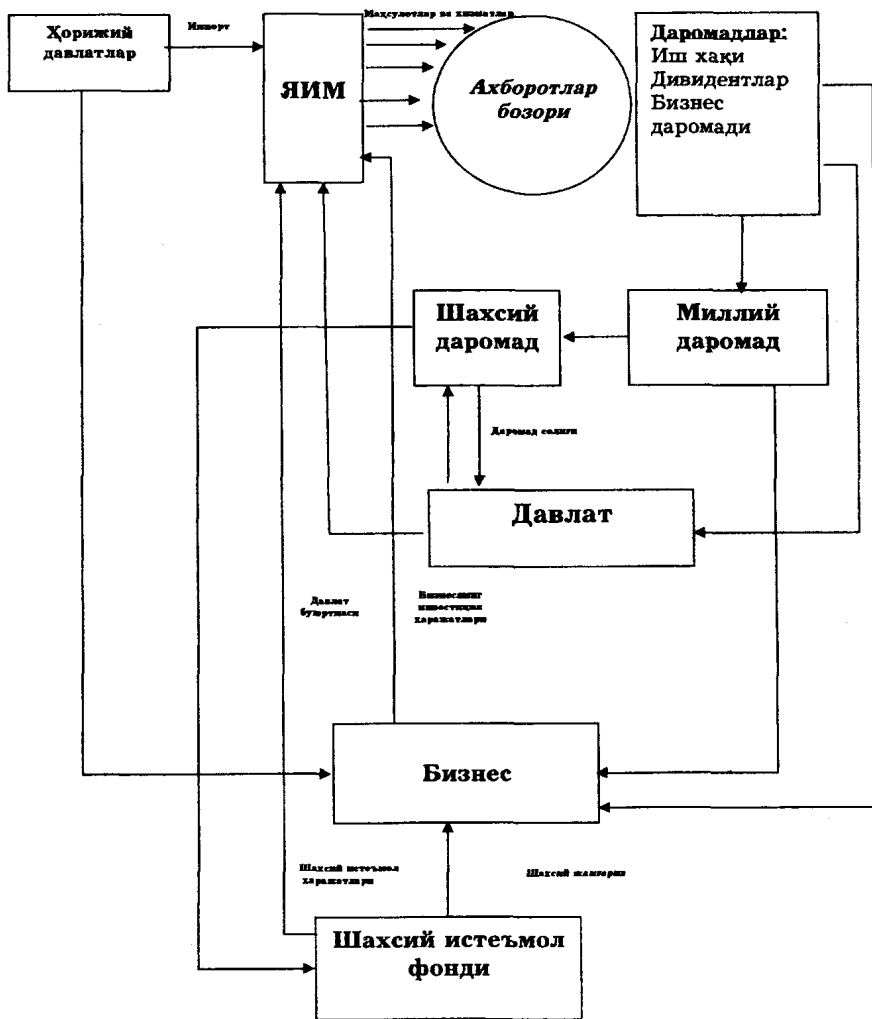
Хорижий давлатлар

Импорт

ЯИМ

Маҳсулотлар ва хизматлар

Ахборотлар бозори

Даромадлар:
Иш ҳақи
Дивидентлар
Бизнес даромади

Шахсий даромад

Миллий даромад

Даромад солиғи

Давлат

Давлат буюртмаси

Бизнеснинг инвестиция харажатлари

Бизнес

Шахсий истеъмол харажатлари

Шахсий жамғарма

Шахсий истеъмол фонди